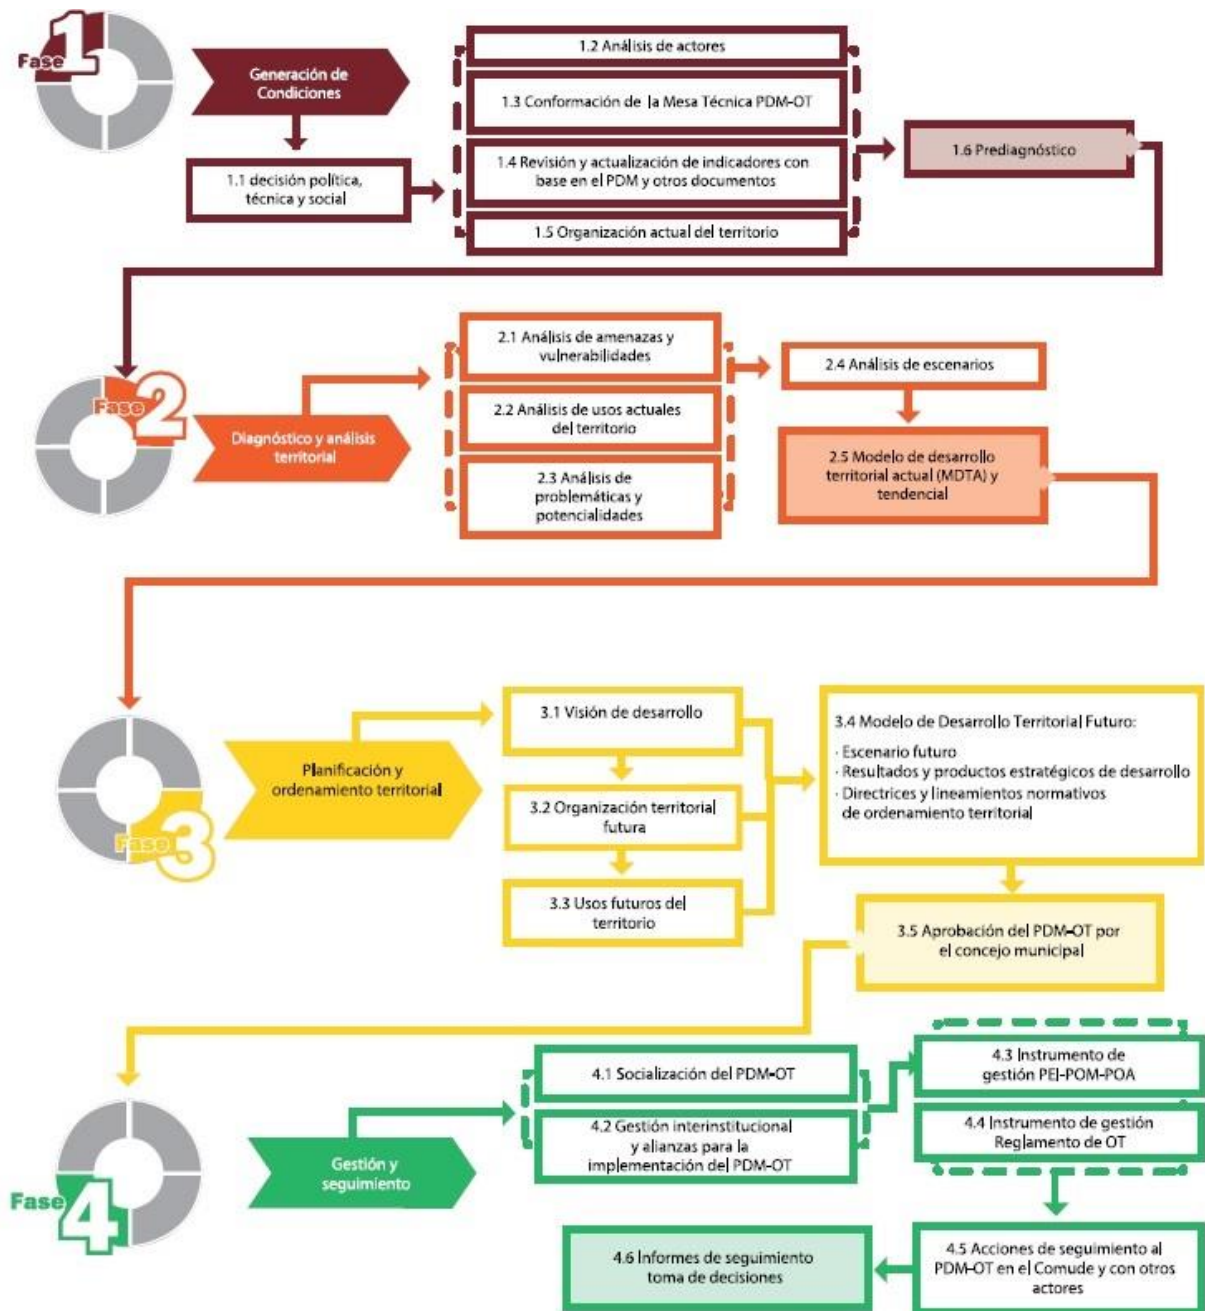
Fase 1

Generación de Condiciones

1.1 decisión política, técnica y social

1.2 Análisis de actores

1.3 Conformación de la Mesa Técnica PDM-OT

1.4 Revisión y actualización de indicadores con base en el PDM y otros documentos

1.5 Organización actual del territorio

1.6 Prediagnóstico

Fase 2

Diagnóstico y análisis territorial

2.1 Análisis de amenazas y vulnerabilidades

2.2 Análisis de usos actuales del territorio

2.3 Análisis de problemáticas y potencialidades

2.4 Análisis de escenarios

2.5 Modelo de desarrollo territorial actual (MDTA) y tendencial

Fase 3

Planificación y ordenamiento territorial

3.1 Visión de desarrollo

3.2 Organización territorial futura

3.3 Usos futuros del territorio

3.4 Modelo de Desarrollo Territorial Futuro:
· Escenario futuro
· Resultados y productos estratégicos de desarrollo
· Directrices y lineamientos normativos de ordenamiento territorial

3.5 Aprobación del PDM-OT por el concejo municipal

Fase 4

Gestión y seguimiento

4.1 Socialización del PDM-OT

4.2 Gestión interinstitucional y alianzas para la implementación del PDM-OT

4.3 Instrumento de gestión PEI-POM-POA

4.4 Instrumento de gestión Reglamento de OT

4.5 Acciones de seguimiento al PDM-OT en el Comude y con otros actores

4.6 Informes de seguimiento toma de decisiones